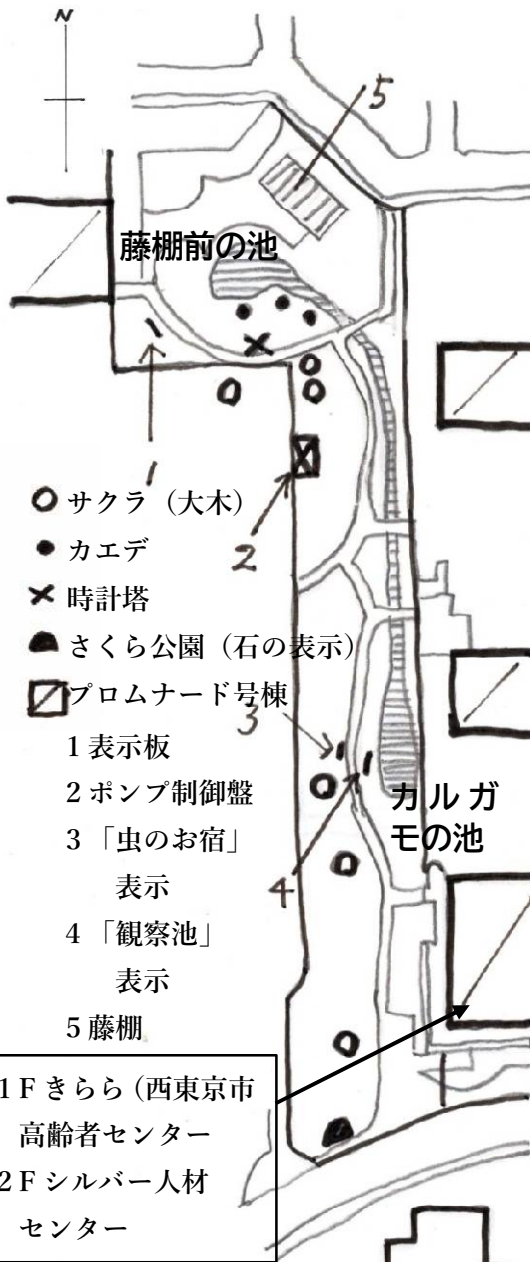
N

5

藤棚前の池

1

2

O サクラ（大木）
● カエデ
× 時計塔
さくら公園（石の表示）
プロムナード号棟
1 表示板
2 ポンプ制御盤
3 「虫のお宿」表示
4 「観察池」表示
5 藤棚

3

4

カル ガ
モの池

1 F きらら（西東京市高齢者センター
2 F シルバー人材センター